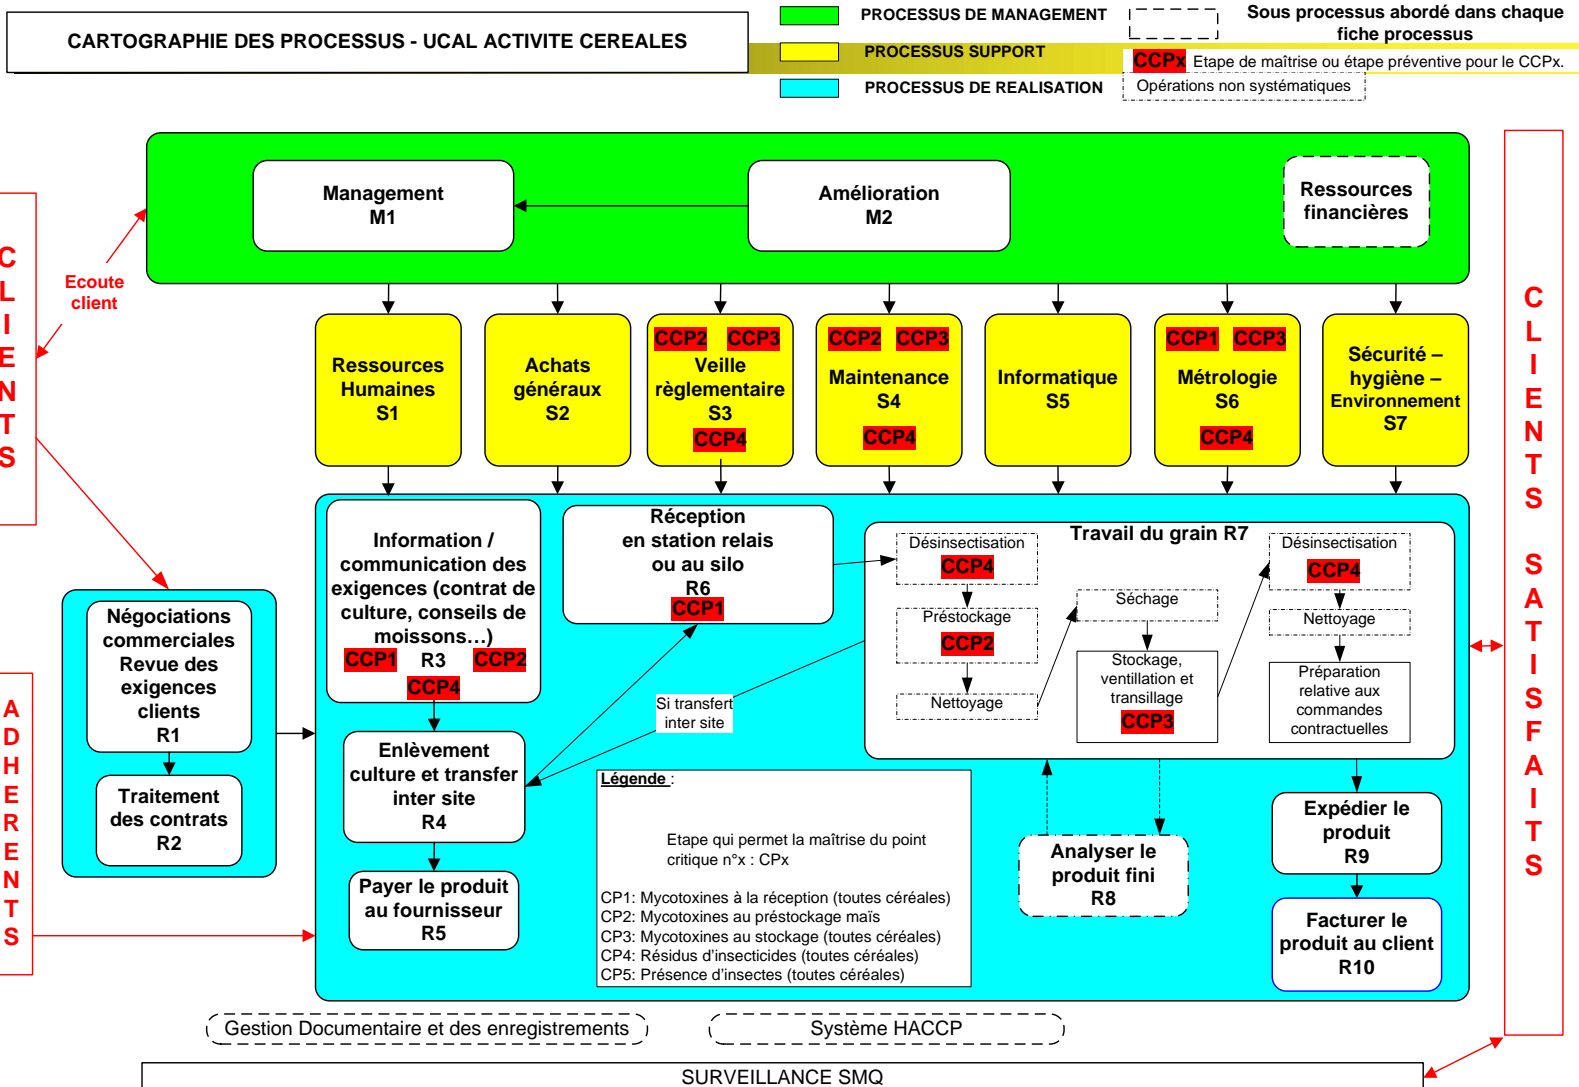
CARTOGRAPHIE DES PROCESSUS - UCAL ACTIVITE CEREALES

PROCESSUS DE MANAGEMENT
PROCESSUS SUPPORT
PROCESSUS DE REALISATION

Sous processus abordé dans chaque fiche processus
CCPx Etape de maîtrise ou étape préventive pour le CCPx.
Opérations non systématiques

CLIENTS

Ecoute client

Management M1

Amélioration M2

Ressources financières

Ressources Humaines S1

Achats généraux S2

CCP2 CCP3 Veille règlementaire S3 CCP4

CCP2 CCP3 Maintenance S4 CCP4

Informatique S5

CCP1 CCP3 Métrologie S6 CCP4

Sécurité – hygiène – Environnement S7

CLIENTS SATISFAITS

Négociations commerciales Revue des exigences clients R1

Traitement des contrats R2

ADHERENTS

Information / communication des exigences (contrat de culture, conseils de moissons…) CCP1 R3 CCP2 CCP4

Réception en station relais ou au silo R6 CCP1

Enlèvement culture et transfer inter site R4

Payer le produit au fournisseur R5

Si transfert inter site

Travail du grain R7

Désinsectisation CCP4

Préstockage CCP2

Nettoyage

Séchage

Stockage, ventillation et transillage CCP3

Désinsectisation CCP4

Nettoyage

Préparation relative aux commandes contractuelles

Légende :

Etape qui permet la maîtrise du point critique n°x : CPx

CP1: Mycotoxines à la réception (toutes céréales)
CP2: Mycotoxines au préstockage maïs
CP3: Mycotoxines au stockage (toutes céréales)
CP4: Résidus d'insecticides (toutes céréales)
CP5: Présence d'insectes (toutes céréales)

Analyser le produit fini R8

Expédier le produit R9

Facturer le produit au client R10

Gestion Documentaire et des enregistrements

Système HACCP

SURVEILLANCE SMQ